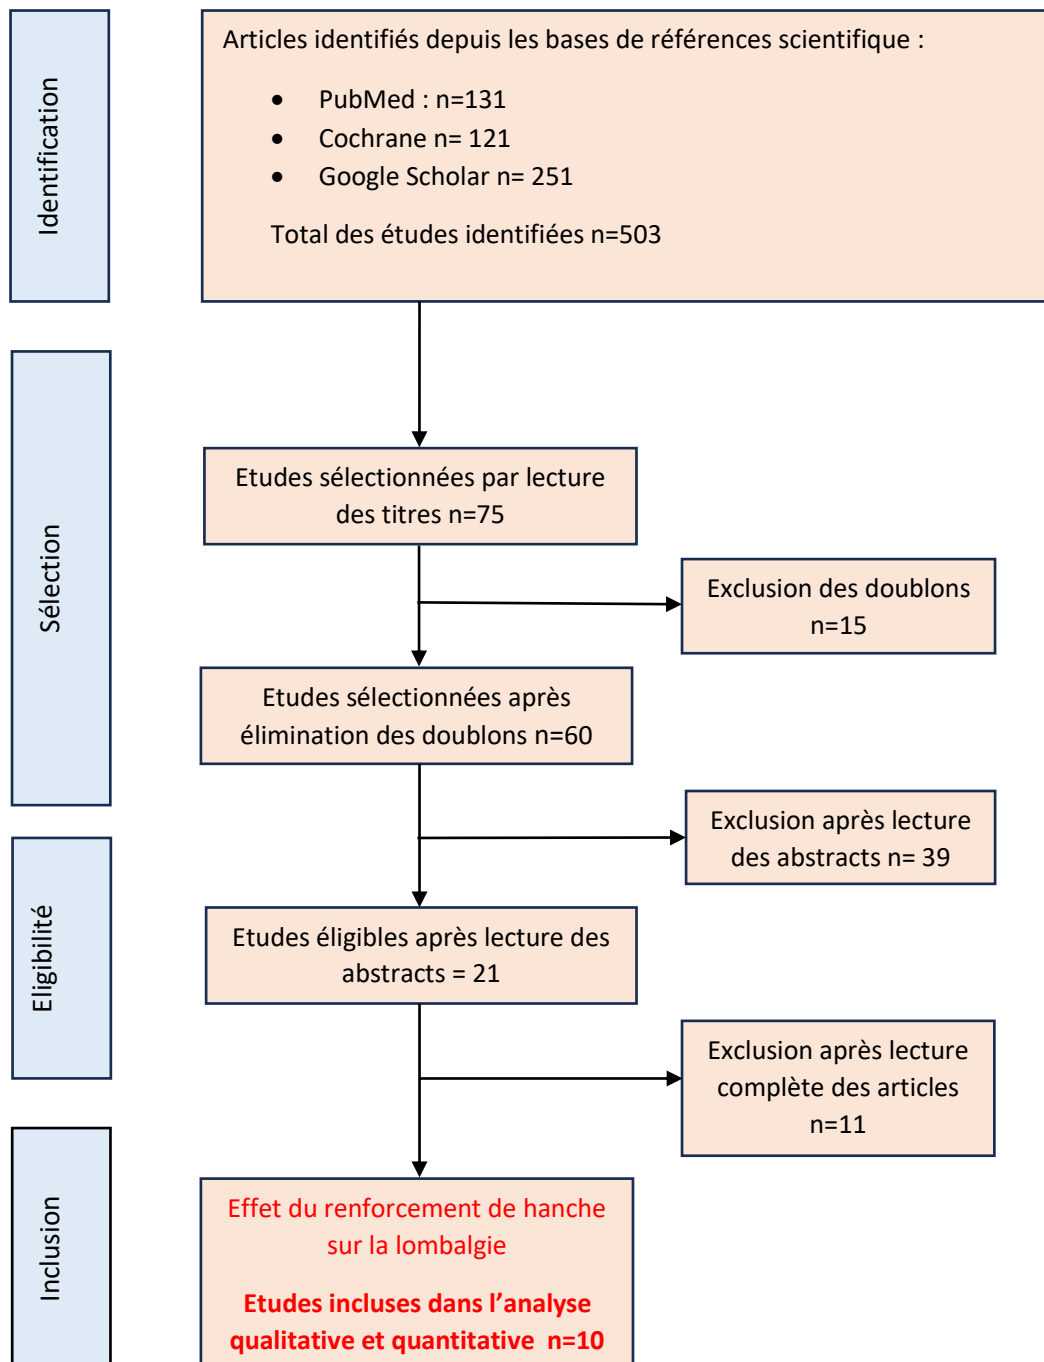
Identification

Articles identifiés depuis les bases de références scientifique :

- PubMed : n=131
- Cochrane n= 121
- Google Scholar n= 251

Total des études identifiées n=503

Sélection

Etudes sélectionnées par lecture des titres n=75

Exclusion des doublons n=15

Etudes sélectionnées après élimination des doublons n=60

Exclusion après lecture des abstracts n= 39

Eligibilité

Etudes éligibles après lecture des abstracts = 21

Exclusion après lecture complète des articles n=11

Inclusion

Effet du renforcement de hanche sur la lombalgie

Etudes incluses dans l'analyse qualitative et quantitative n=10